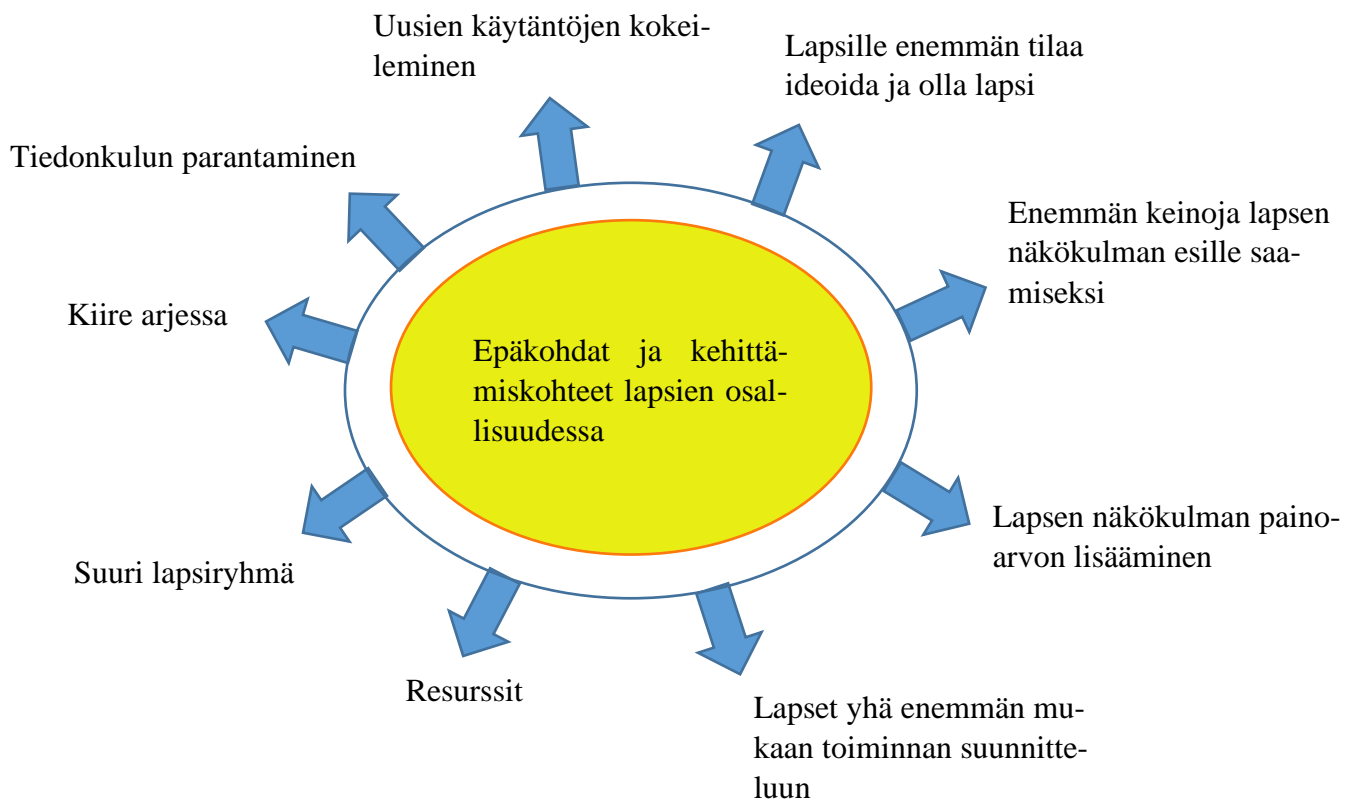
Epäkohdat ja kehittämiskohteet lapsien osallisuudessa

Uusien käytäntöjen kokeileminen

Lapsille enemmän tilaa ideoida ja olla lapsi

Tiedonkulun parantaminen

Enemmän keinoja lapsen näkökulman esille saamiseksi

Kiire arjessa

Lapsen näkökulman painoarvon lisääminen

Suuri lapsiryhmä

Resurssit

Lapset yhä enemmän mukaan toiminnan suunnitteluun